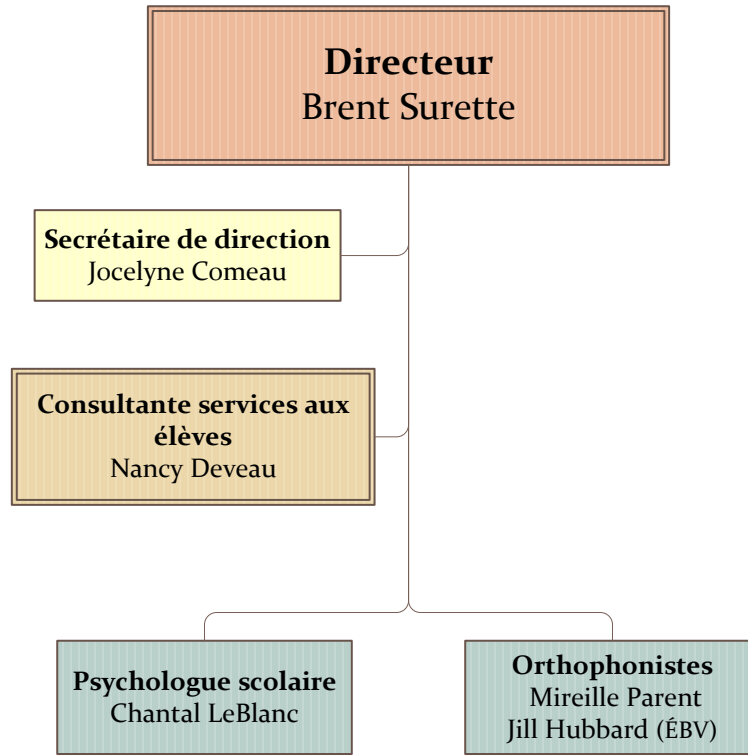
**Directeur**
Brent Surette

**Secrétaire de direction**
Jocelyne Comeau

**Consultante services aux élèves**
Nancy Deveau

**Psychologue scolaire**
Chantal LeBlanc

**Orthophonistes**
Mireille Parent
Jill Hubbard (ÉBV)